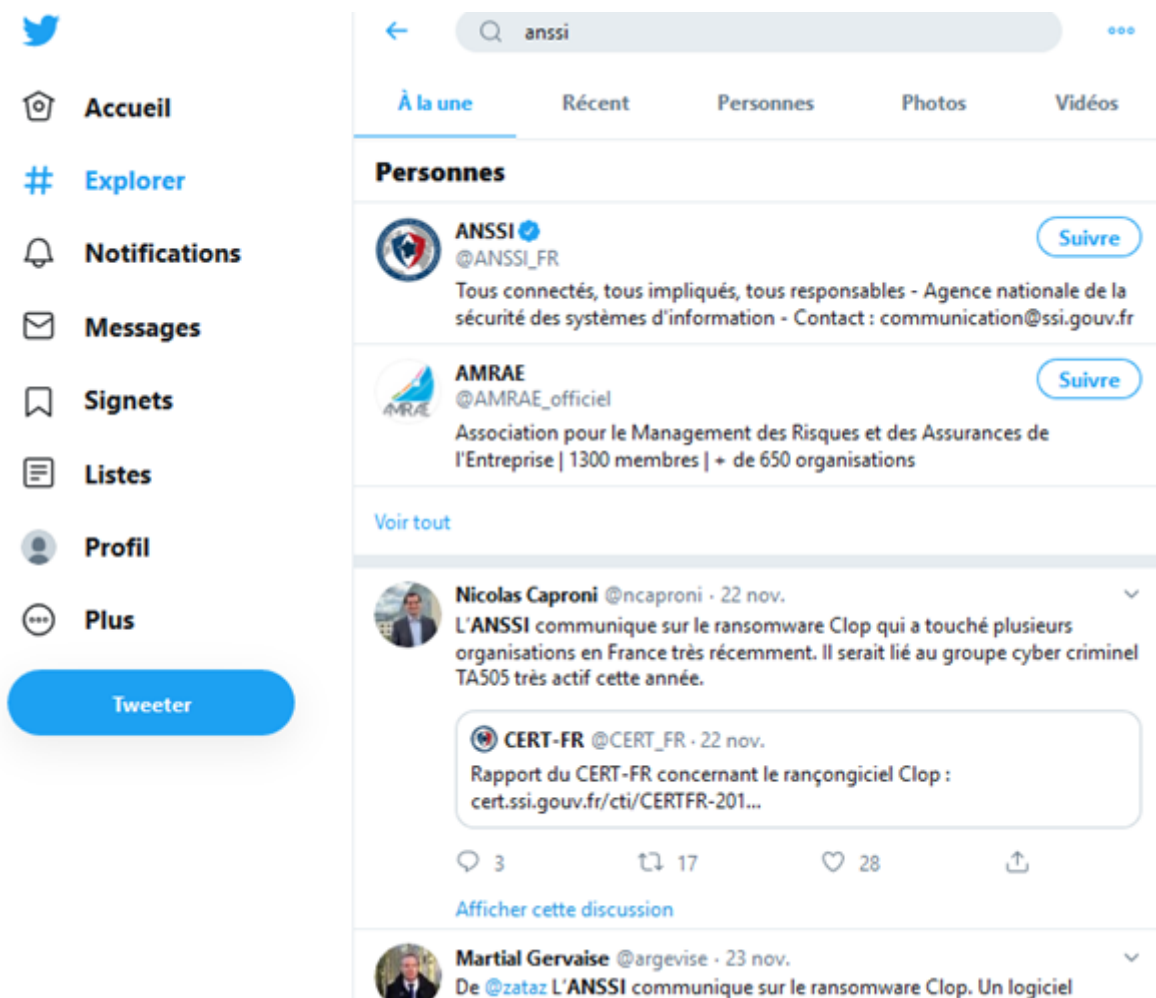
Accueil

Explorer

Notifications

Messages

Signets

Listes

Profil

Plus

Tweeter

anssi

À la une
Récent
Personnes
Photos
Vidéos

Personnes

ANSSI
@ANSSI_FR
Suivre
Tous connectés, tous impliqués, tous responsables - Agence nationale de la sécurité des systèmes d'information - Contact : communication@ssi.gouv.fr

AMRAE
@AMRAE_officiel
Suivre
Association pour le Management des Risques et des Assurances de l'Entreprise | 1300 membres | + de 650 organisations

Voir tout

Nicolas Caproni @ncaproni · 22 nov.
L'ANSSI communique sur le ransomware Clop qui a touché plusieurs organisations en France très récemment. Il serait lié au groupe cyber criminel TA505 très actif cette année.

CERT-FR @CERT_FR · 22 nov.
Rapport du CERT-FR concernant le rançongiciel Clop : cert.ssi.gouv.fr/cti/CERTFR-201...

3 17 28

Afficher cette discussion

Martial Gervaise @argevise · 23 nov.
De @zataz L'ANSSI communique sur le ransomware Clop. Un logiciel